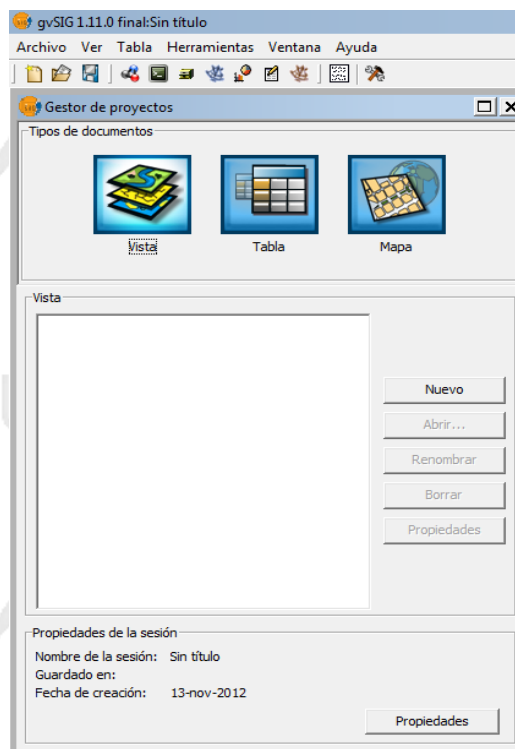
gvSIG 1.11.0 final:Sin título

Archivo Ver Tabla Herramientas Ventana Ayuda

Gestor de proyectos

Tipos de documentos

Vista

Tabla

Mapa

Vista

Nuevo

Abrir...

Renombrar

Borrar

Propiedades

Propiedades de la sesión

Nombre de la sesión: Sin título

Guardado en:

Fecha de creación: 13-nov-2012

Propiedades